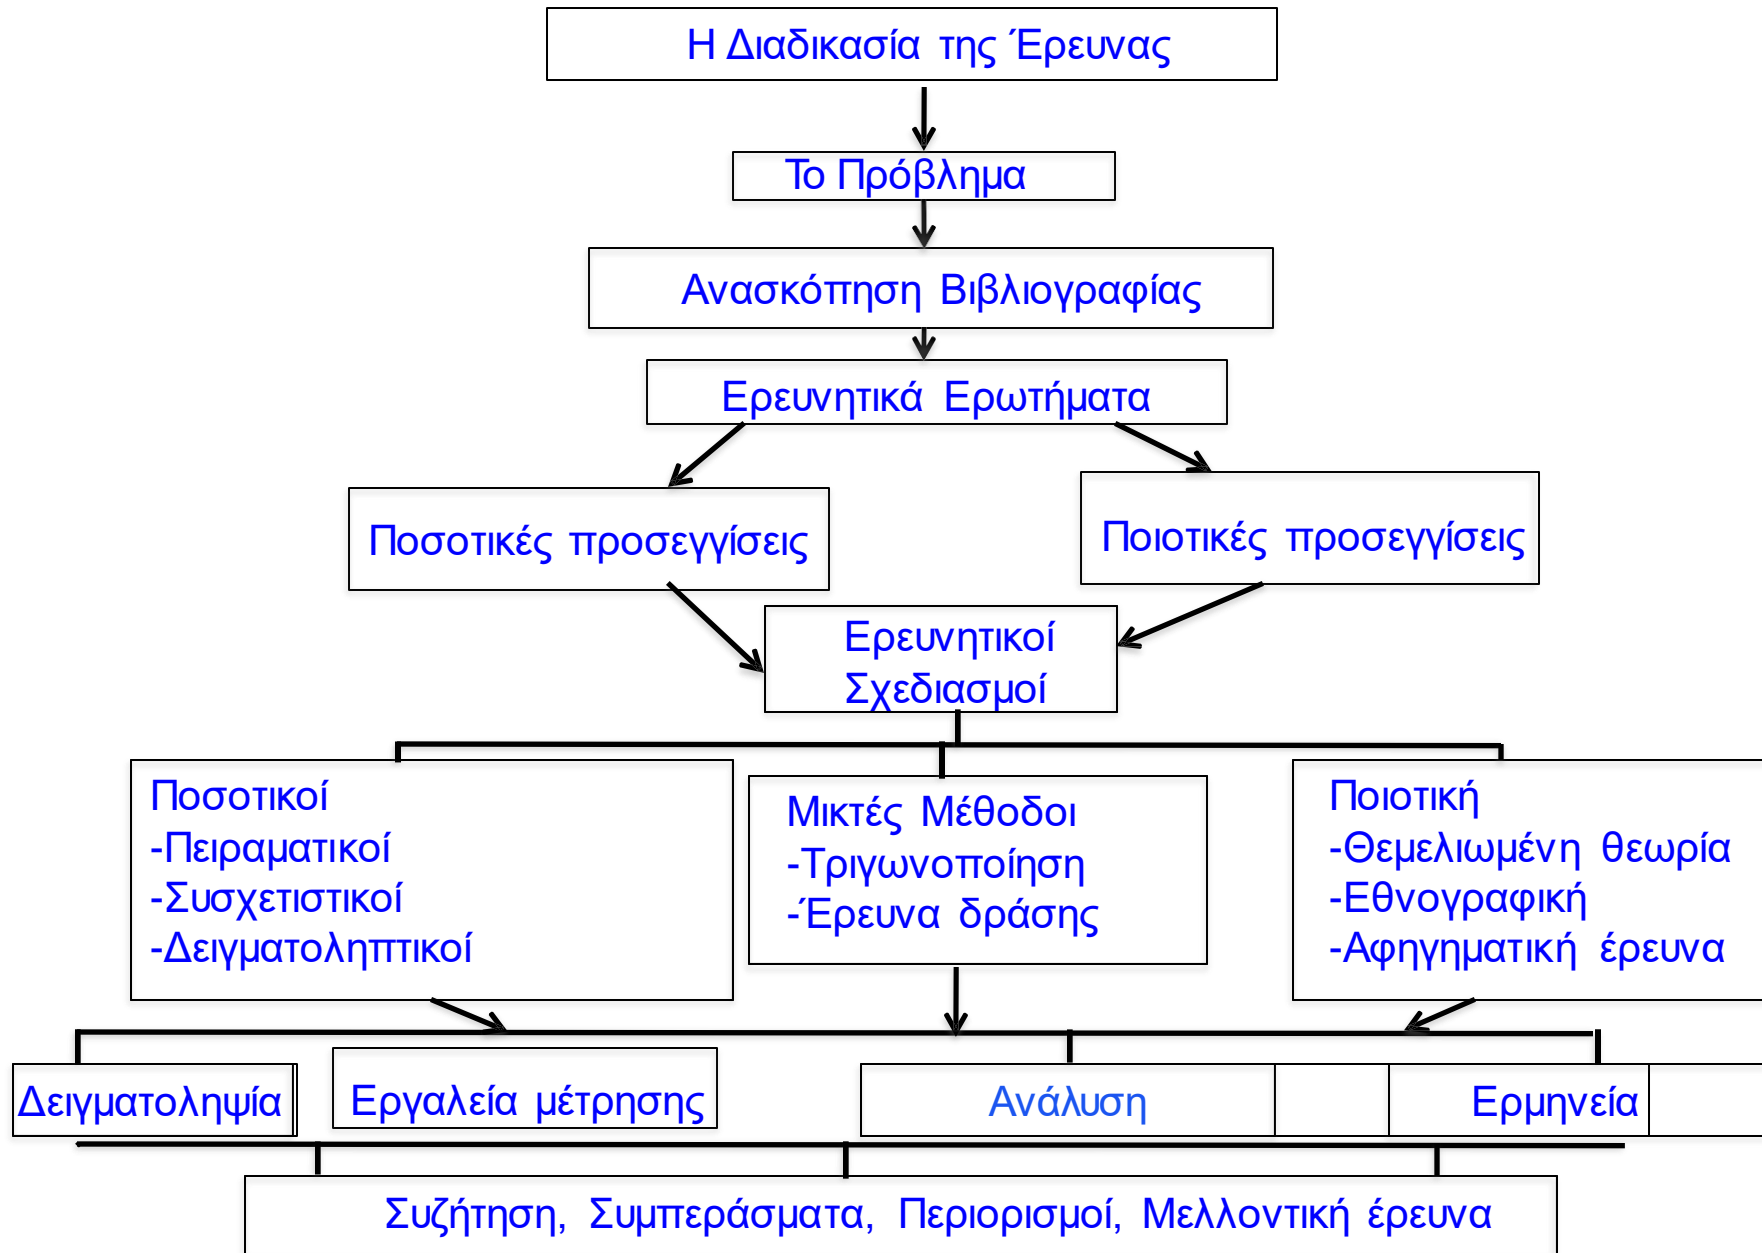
Η Διαδικασία της Έρευνας

Το Πρόβλημα

Ανασκόπηση Βιβλιογραφίας

Ερευνητικά Ερωτήματα

Ποσοτικές προσεγγίσεις

Ποιοτικές προσεγγίσεις

Ερευνητικοί Σχεδιασμοί

Ποσοτικοί
-Πειραματικοί
-Συσχετιστικοί
-Δειγματοληπτικοί

Μικτές Μέθοδοι
-Τριγωνοποίηση
-Έρευνα δράσης

Ποιοτική
-Θεμελιωμένη θεωρία
-Εθνογραφική
-Αφηγηματική έρευνα

Δειγματοληψία

Εργαλεία μέτρησης

Ανάλυση

Ερμηνεία

Συζήτηση, Συμπεράσματα, Περιορισμοί, Μελλοντική έρευνα